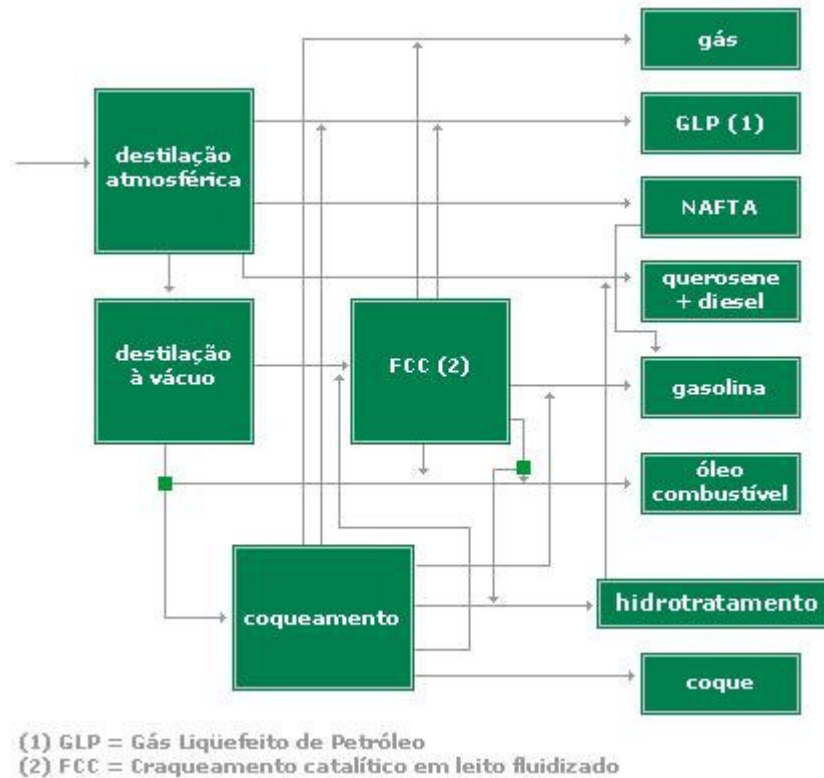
destilação atmosférica

destilação à vácuo

FCC (2)

coqueamento

gás

GLP (1)

NAFTA

querosene + diesel

gasolina

óleo combustível

hidrotratamento

coque

(1) GLP = Gás Liquefeito de Petróleo
(2) FCC = Craqueamento catalítico em leito fluidizado